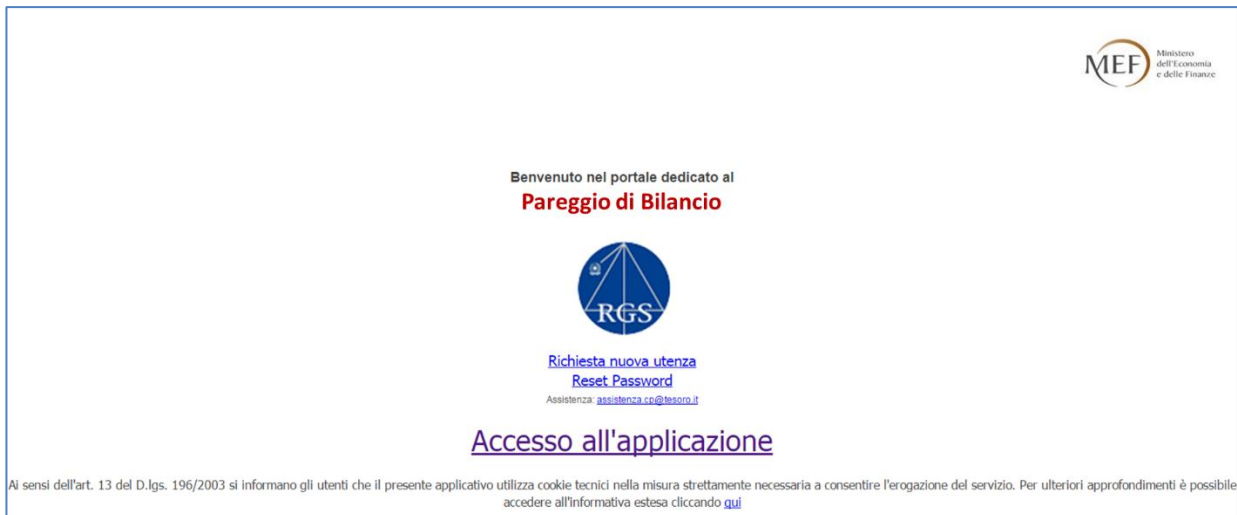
MEF Ministero dell'Economia e delle Finanze

Benvenuto nel portale dedicato al
Pareggio di Bilancio

RGS

Richiesta nuova utenza
Reset Password
Assistenza: assistenza.cp@tesoro.it

Accesso all'applicazione

Ai sensi dell'art. 13 del D.lgs. 196/2003 si informano gli utenti che il presente applicativo utilizza cookie tecnici nella misura strettamente necessaria a consentire l'erogazione del servizio. Per ulteriori approfondimenti è possibile accedere all'informativa estesa cliccando qui